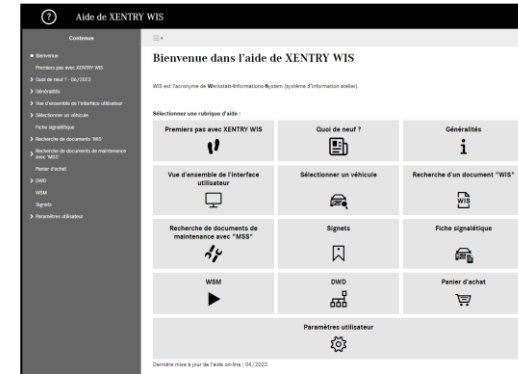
Aide de XENTRY WIS

Contenu

Bienvenue
Premiers pas avec XENTRY WIS
Quoi de neuf ? - 04/2022
Généralités
Vue d'ensemble de l'interface utilisateur
Sélectionner un véhicule
Fiche signalétique
Recherche de documents "WIS"
Recherche de documents de maintenance avec "MSS"
Panier d'achat
DWD
WSM
Signets
Paramètres utilisateur

Bienvenue dans l'aide de XENTRY WIS

WIS est l'acronyme de Werkstatt-Informations-System (système d'information atelier).

Sélectionnez une rubrique d'aide :

| Premiers pas avec XENTRY WIS | Quoi de neuf ? | Généralités |
|---|---|---|
| Vue d'ensemble de l'interface utilisateur | Sélectionner un véhicule | Recherche d'un document "WIS" |
| Recherche de documents de maintenance avec "MSS" | Signets | Fiche signalétique |
| WSM | DWD | Panier d'achat |
| Paramètres utilisateur | | |

WIS

Dernière mise à jour de l'aide en ligne : 04/2022